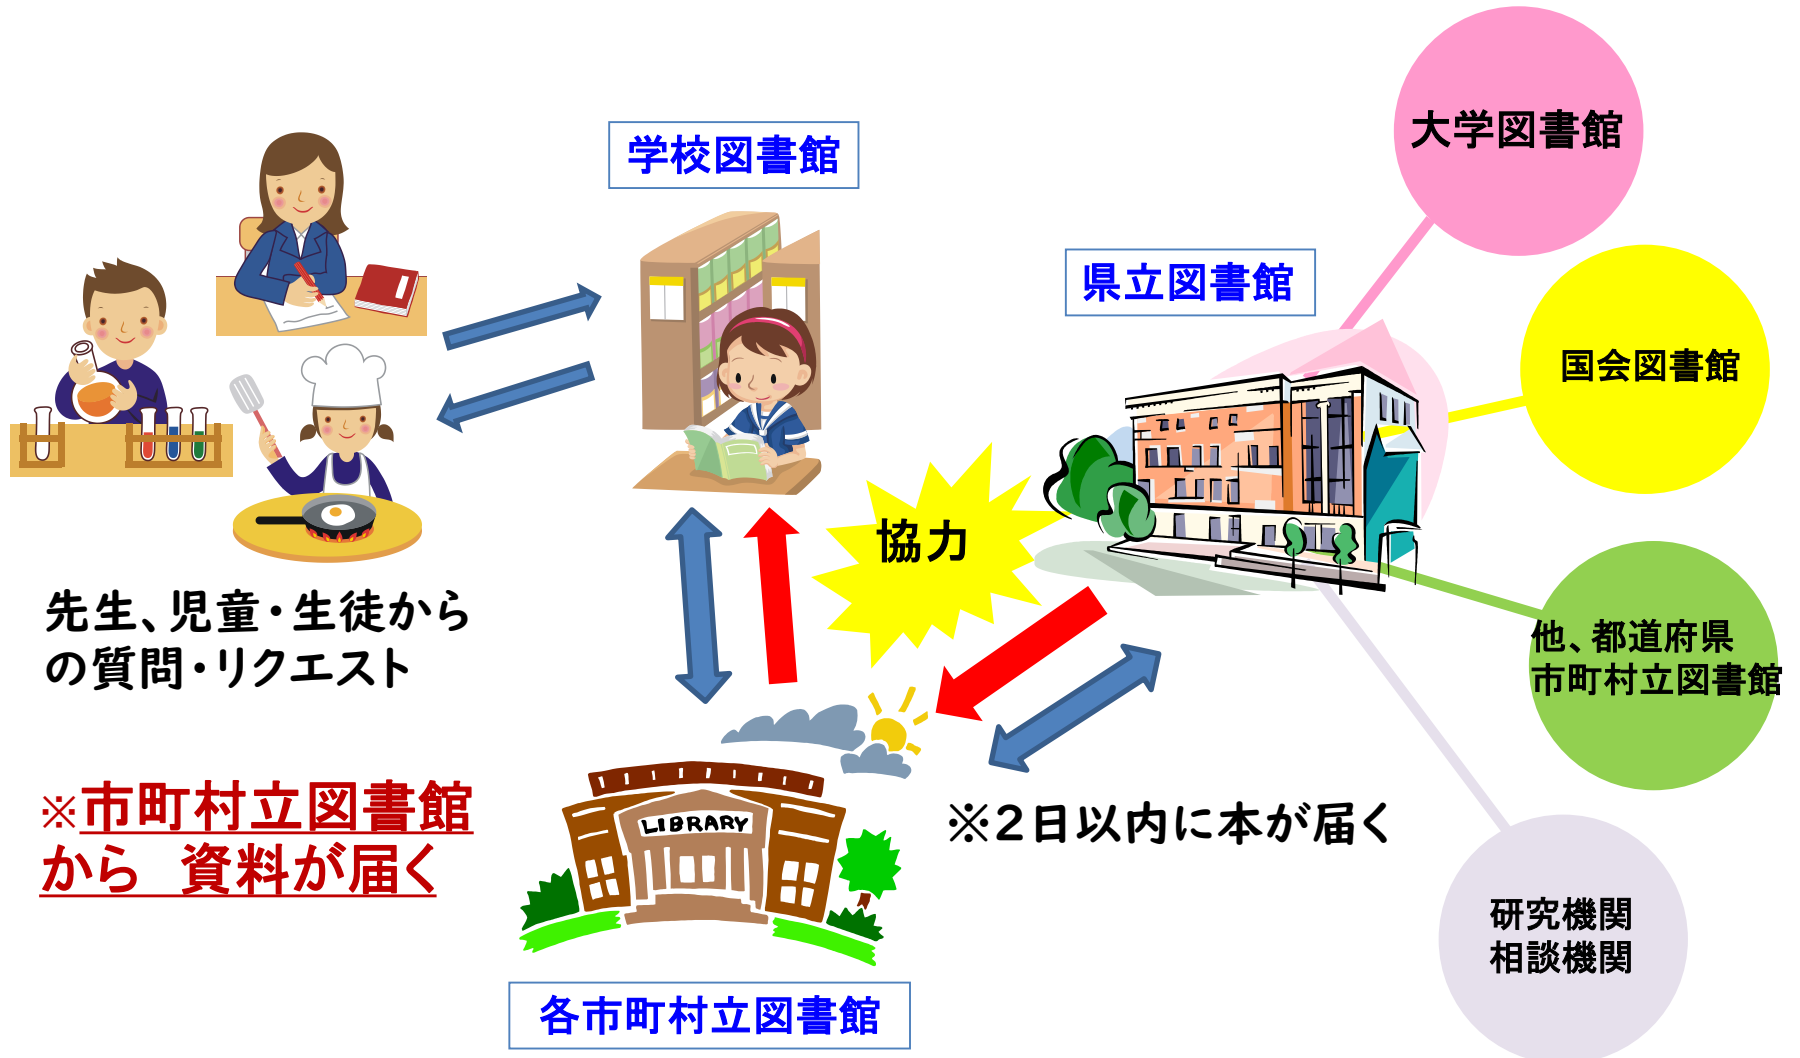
学校図書館

大学図書館

県立図書館

国会図書館

先生、児童・生徒からの質問・リクエスト

協力

他、都道府県市町村立図書館

※市町村立図書館から　資料が届く

LIBRARY

※2日以内に本が届く

研究機関
相談機関

各市町村立図書館